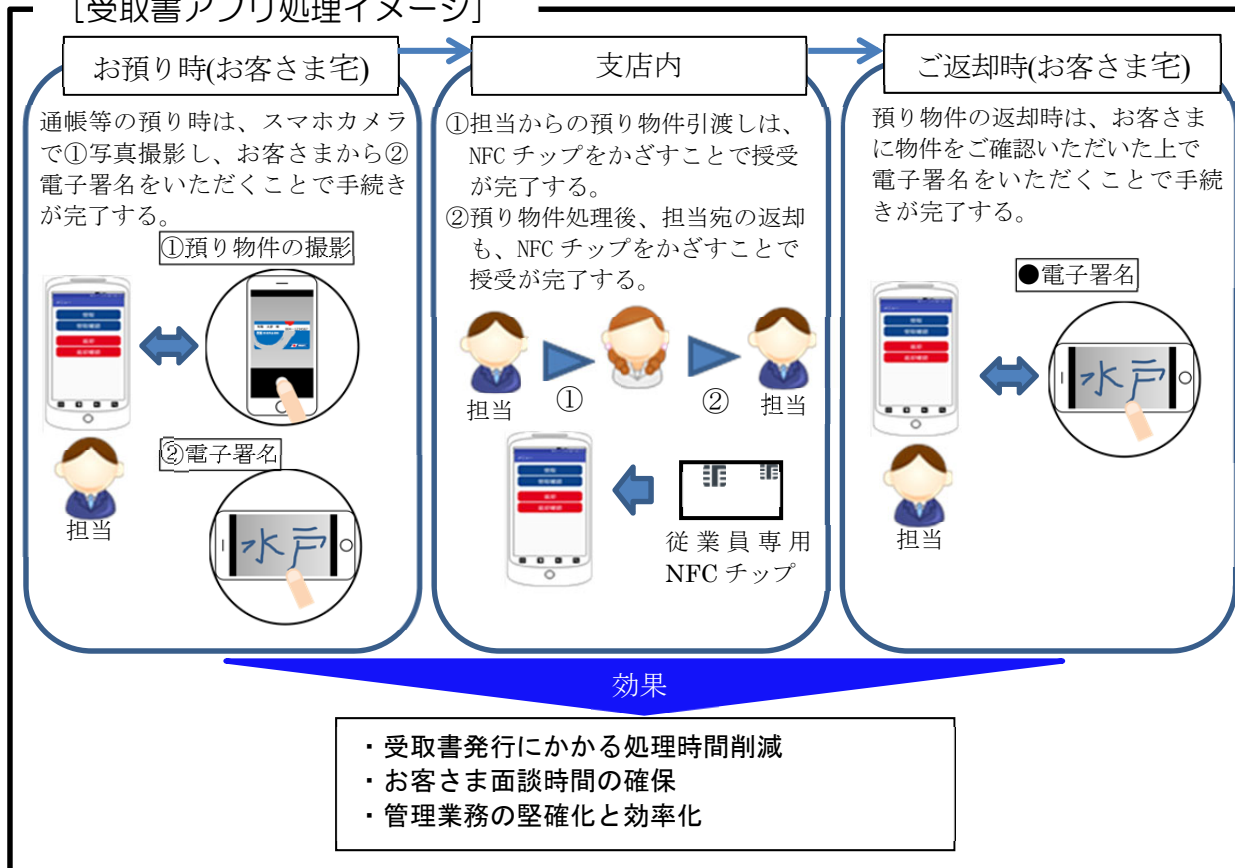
[受取書アプリ処理イメージ]

お預り時(お客さま宅)

通帳等の預り時は、スマホカメラで①写真撮影し、お客さまから②電子署名をいただくことで手続きが完了する。

①預り物件の撮影

②電子署名

水戸

担当

支店内

①担当からの預り物件引渡しは、NFCチップをかざすことで授受が完了する。

②預り物件処理後、担当宛の返却も、NFCチップをかざすことで授受が完了する。

担当 ① ② 担当

従業員専用 NFCチップ

ご返却時(お客さま宅)

預り物件の返却時は、お客さまに物件をご確認いただいた上で電子署名をいただくことで手続きが完了する。

●電子署名

水戸

担当

効果

・受取書発行にかかる処理時間削減
・お客さま面談時間の確保
・管理業務の堅確化と効率化